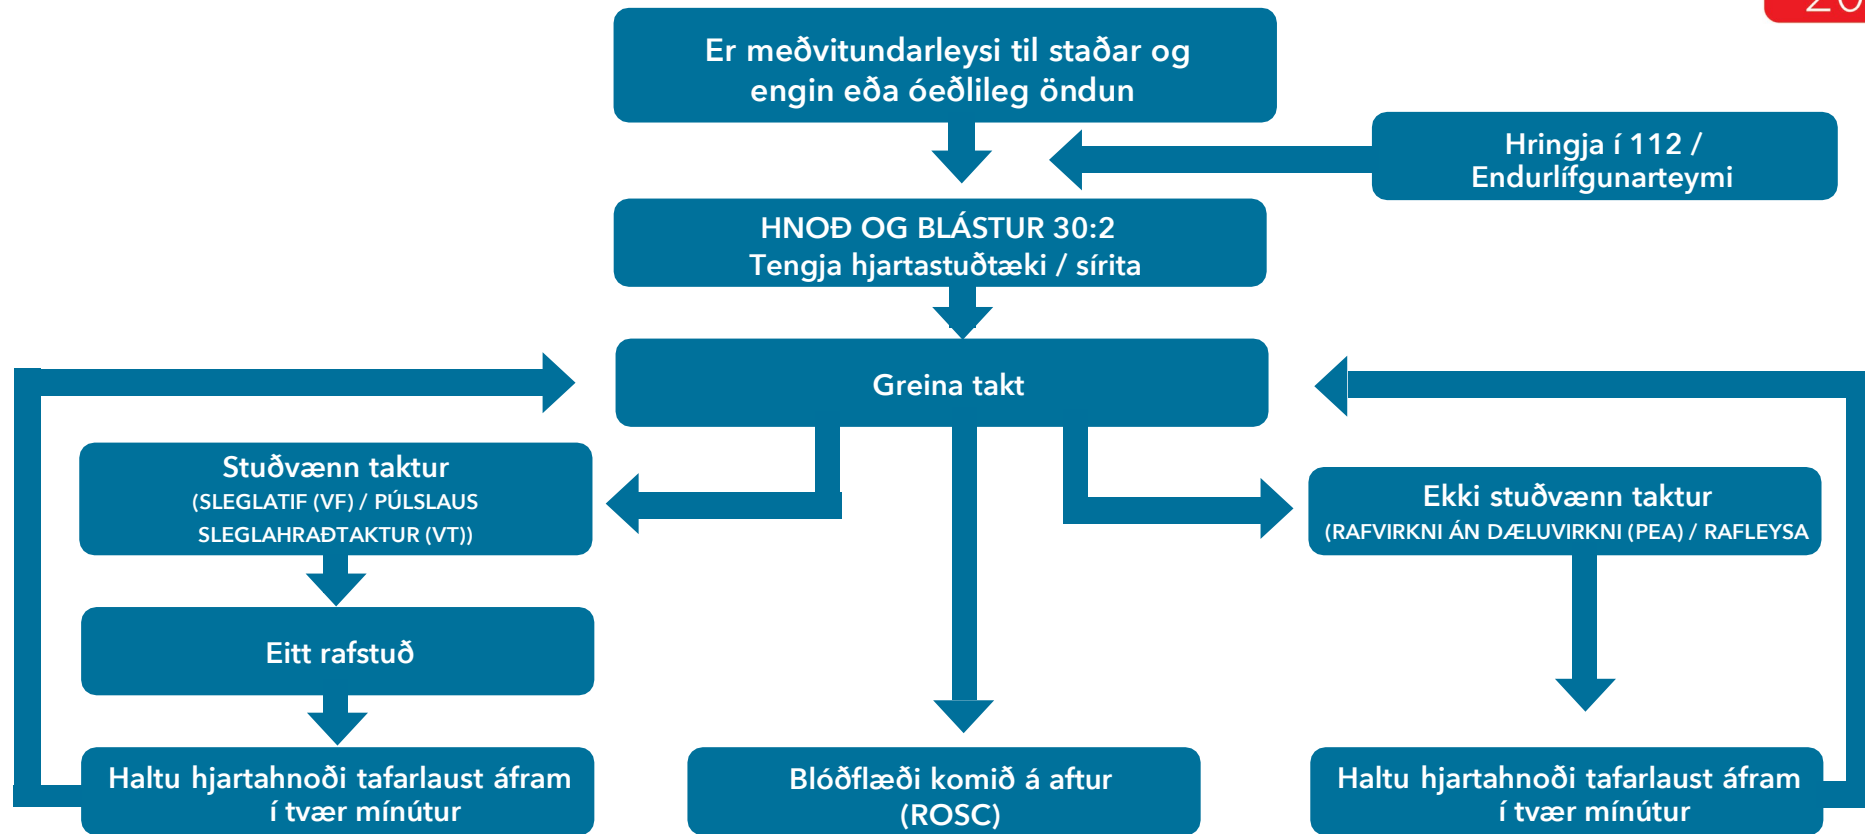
Er meðvitundarleysi til staðar og engin eða óeðlileg öndun

Hringja í 112 / Endurlífgunarteymi

HNOÐ OG BLÁSTUR 30:2
Tengja hjartastuðtæki / sírita

Greina takt

Stuðvænn taktur
(SLEGLATIF (VF) / PÚLSLAUS SLEGLAHRAÐTAKTUR (VT))

Ekki stuðvænn taktur
(RAFVIRKNI ÁN DÆLUVIRKNI (PEA) / RAFLEYSA

Eitt rafstuð

Haltu hjartahnoði tafarlaust áfram í tvær mínútur

Blóðflæði komið á aftur (ROSC)

Haltu hjartahnoði tafarlaust áfram í tvær mínútur